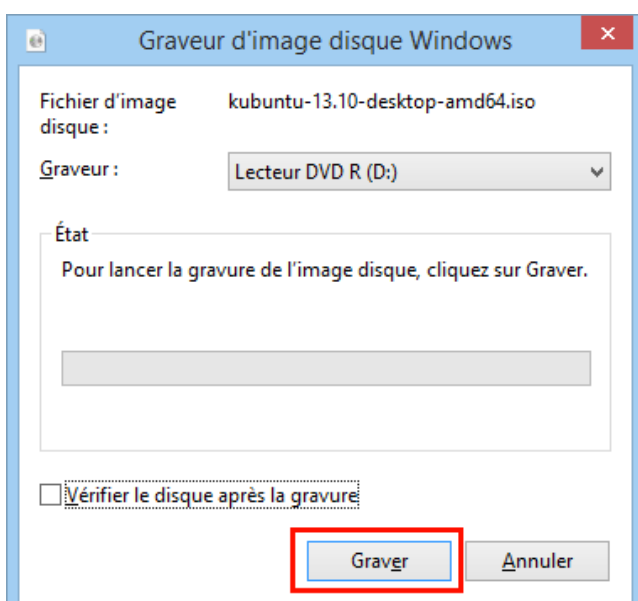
Graveur d'image disque Windows

Fichier d'image disque :
kubuntu-13.10-desktop-amd64.iso

Graveur :
Lecteur DVD R (D:)

État

Pour lancer la gravure de l'image disque, cliquez sur Graver.

Vérifier le disque après la gravure

Graver
Annuler